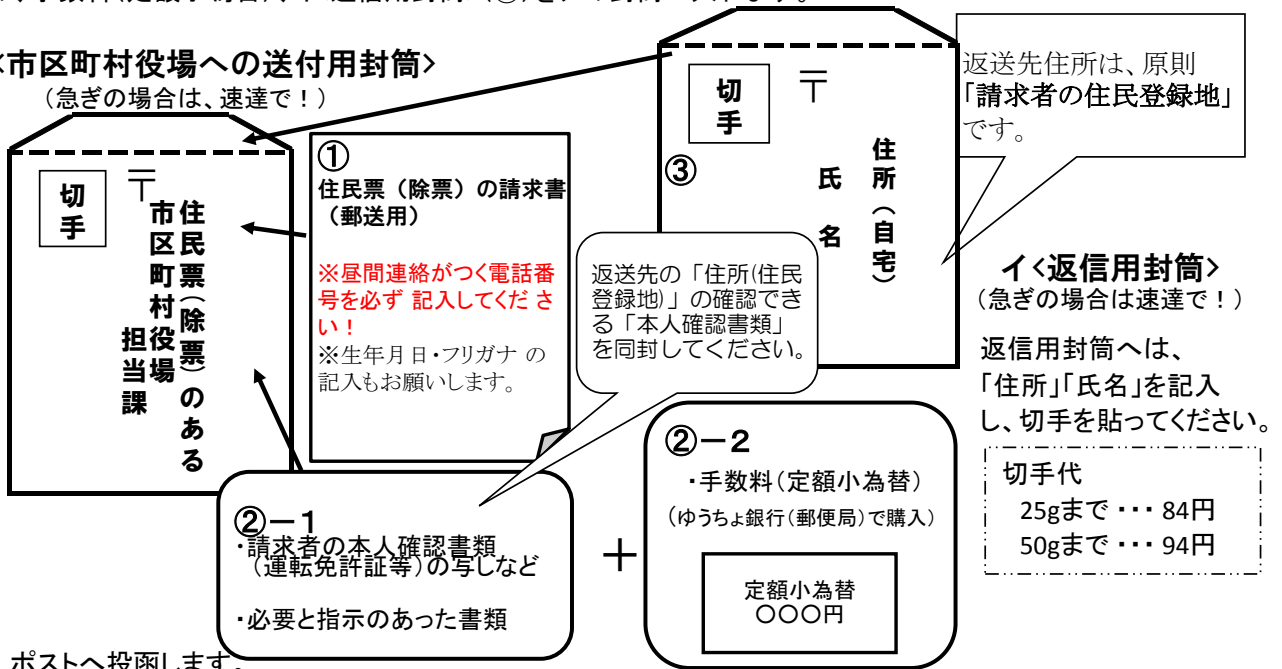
＜市区町村役場への送付用封筒＞
（急ぎの場合は、速達で！）

切手
〒
住民票（除票）のある
市区町村役場
担当課

①
住民票（除票）の請求書（郵送用）
※昼間連絡がつく電話番号を必ず 記入してくだ さい！
※生年月日・フリガナ の記入もお願いします。

切手
〒
住所（自宅）
氏名
③

返送先住所は、原則「請求者の住民登録地」です。

返送先の「住所(住民登録地)」の確認できる「本人確認書類」を同封してください。

イ＜返信用封筒＞
（急ぎの場合は速達で！）

返信用封筒へは、「住所」「氏名」を記入し、切手を貼ってください。

切手代
25gまで ・・・ 84円
50gまで ・・・ 94円

②－1
・請求者の本人確認書類（運転免許証等）の写しなど
・必要と指示のあった書類

＋

②－2
・手数料（定額小為替）
（ゆうちょ銀行（郵便局）で購入）
定額小為替
○○○円

ポストへ投函します。